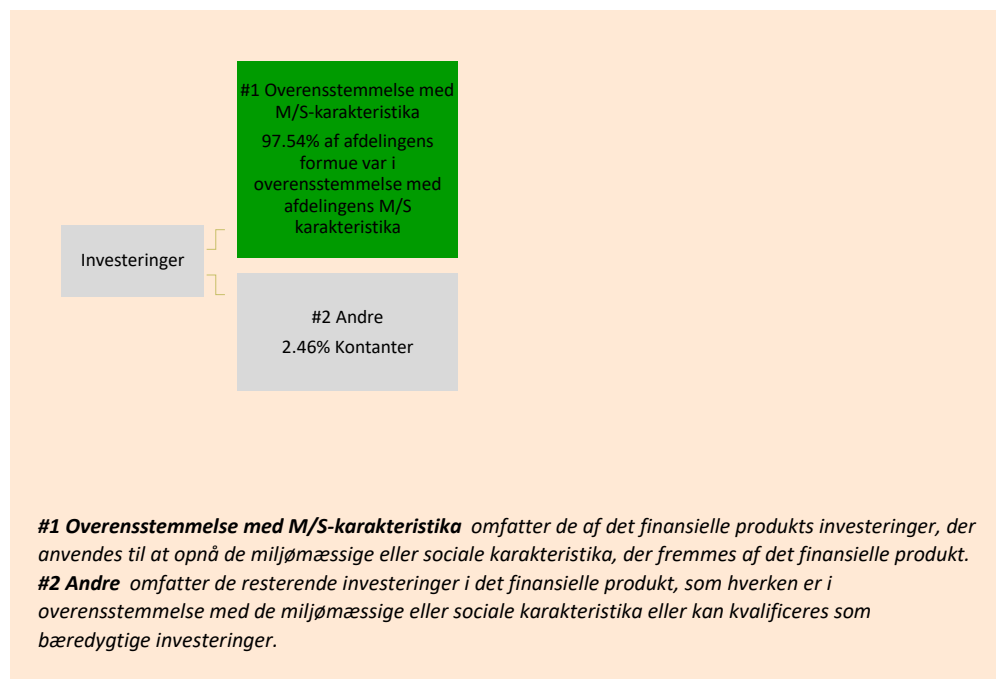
Investeringer

#1 Overensstemmelse med M/S-karakteristika

97.54% af afdelingens formue var i overensstemmelse med afdelingens M/S karakteristika

#2 Andre

2.46% Kontanter

***#1 Overensstemmelse med M/S-karakteristika*** *omfatter de af det finansielle produkts investeringer, der anvendes til at opnå de miljømæssige eller sociale karakteristika, der fremmes af det finansielle produkt.*
***#2 Andre*** *omfatter de resterende investeringer i det finansielle produkt, som hverken er i overensstemmelse med de miljømæssige eller sociale karakteristika eller kan kvalificeres som bæredygtige investeringer.*